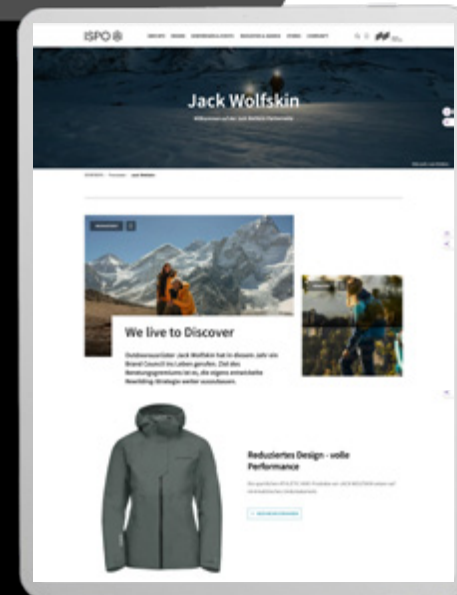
ISPO

Jack Wolfskin

Willkommen auf der Jack Wolfskin Partnerseite

We live to Discover

Outdoorausrüster Jack Wolfskin hat in diesem Jahr ein Brand Council ins Leben gerufen. Ziel des Beratungsgremiums ist es, die eigens entwickelte Rewilding-Strategie weiter auszubauen.

Reduziertes Design - volle Performance